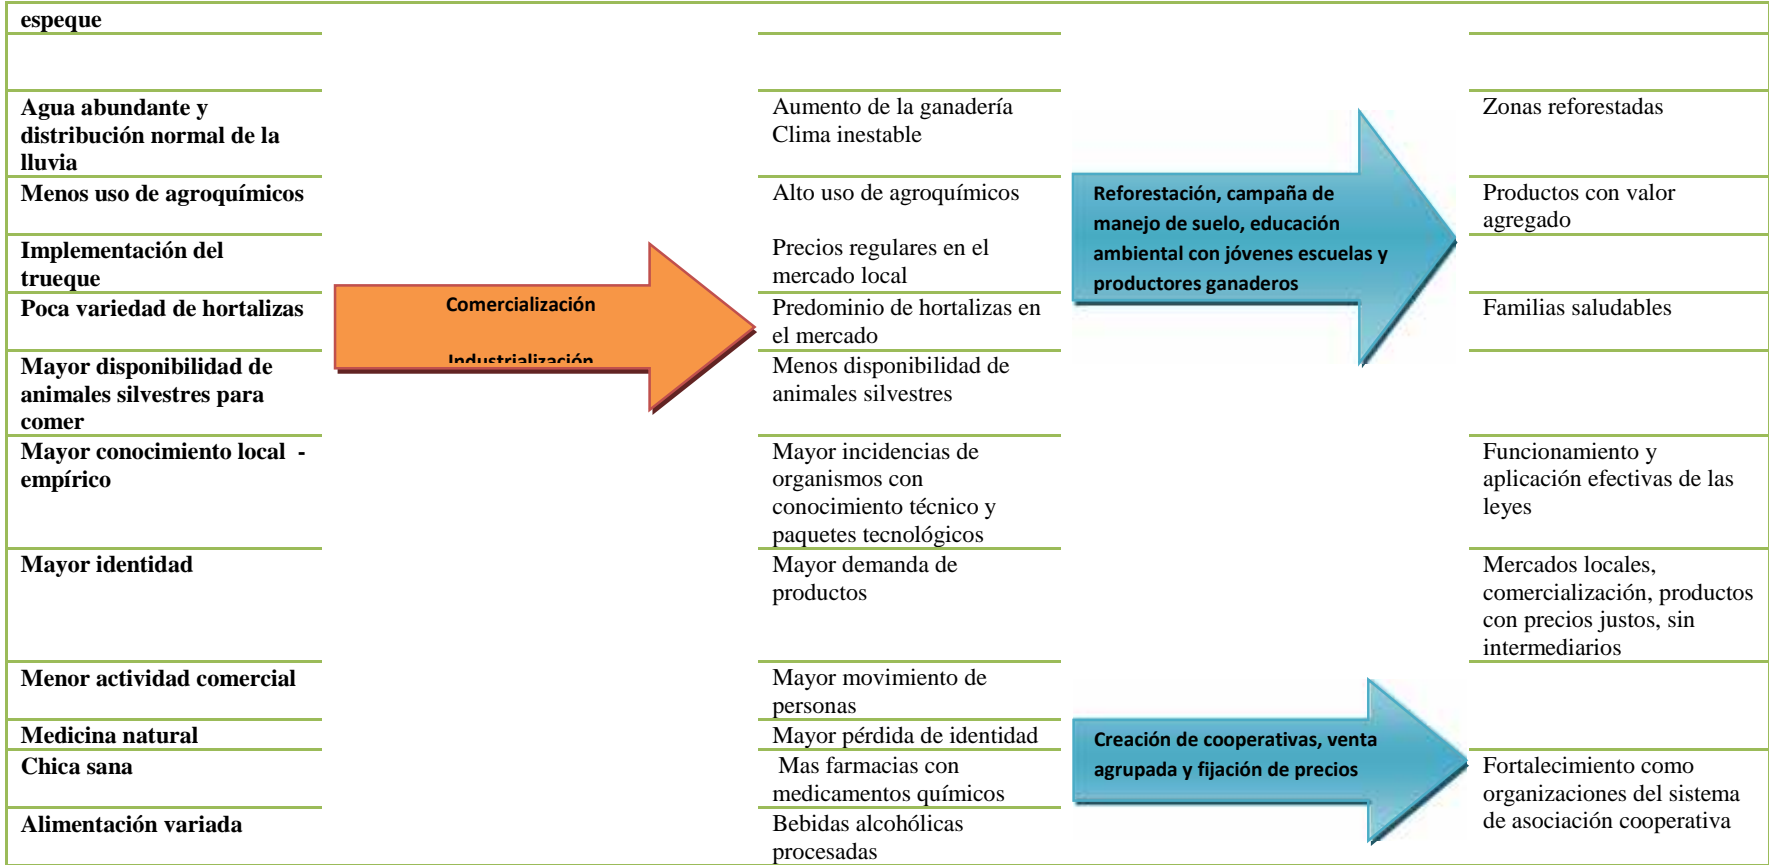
**espeque**

**Agua abundante y distribución normal de la lluvia**

**Menos uso de agroquímicos**

**Implementación del trueque**

**Poca variedad de hortalizas**

**Mayor disponibilidad de animales silvestres para comer**

**Mayor conocimiento local - empírico**

**Mayor identidad**

**Menor actividad comercial**

**Medicina natural**

**Chica sana**

**Alimentación variada**

Comercialización

Industrialización

Aumento de la ganadería
Clima inestable

Alto uso de agroquímicos

Precios regulares en el mercado local

Predominio de hortalizas en el mercado

Menos disponibilidad de animales silvestres

Mayor incidencias de organismos con conocimiento técnico y paquetes tecnológicos

Mayor demanda de productos

Mayor movimiento de personas

Mayor pérdida de identidad

Mas farmacias con medicamentos químicos

Bebidas alcohólicas procesadas

Reforestación, campaña de manejo de suelo, educación ambiental con jóvenes escuelas y productores ganaderos

Creación de cooperativas, venta agrupada y fijación de precios

Zonas reforestadas

Productos con valor agregado

Familias saludables

Funcionamiento y aplicación efectivas de las leyes

Mercados locales, comercialización, productos con precios justos, sin intermediarios

Fortalecimiento como organizaciones del sistema de asociación cooperativa